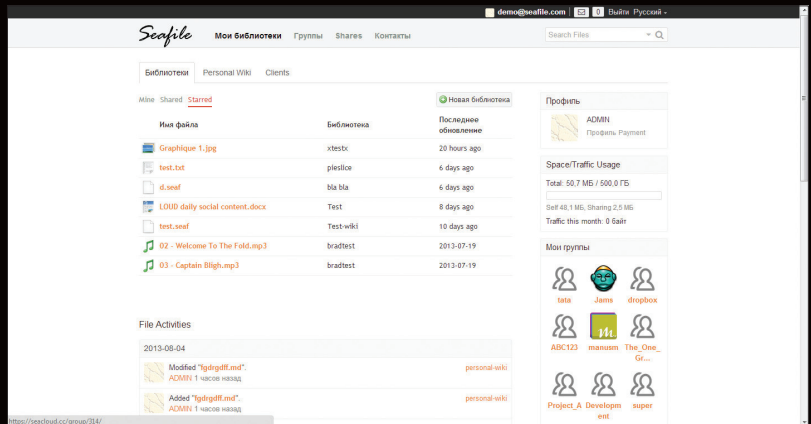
demo@seafile.com 0 Выйти Русский

Seafile Мои библиотеки Группы Shares Контакты

Search Files

Библиотеки Personal Wiki Clients

Mine Shared Starred

Новая библиотека

| Имя файла | Библиотека | Последнее обновление |
|---|---|---|
| Graphique 1.jpg | xtestx | 20 hours ago |
| test.txt | pleslice | 6 days ago |
| d.seaf | bla bla | 6 days ago |
| LOUD daily social content.docx | Test | 8 days ago |
| test.seaf | Test-wiki | 10 days ago |
| 02 - Welcome To The Fold.mp3 | bradtest | 2013-07-19 |
| 03 - Captain Bligh.mp3 | bradtest | 2013-07-19 |

File Activities

2013-08-04

Modified "fgdrgdff.md". personal-wiki
ADMIN 1 часов назад

Added "fgdrgdff.md". personal-wiki
ADMIN 1 часов назад

Профиль

ADMIN
Профиль Payment

Space/Traffic Usage

Total: 50,7 МБ / 500,0 ГБ

Self 48,1 МБ, Sharing 2,5 МБ

Traffic this month: 0 байт

Мои группы

tata Jams dropbox
ABC123 manusm The_One_Gr...
Project_A Development super

https://seacloud.cc/group/314/